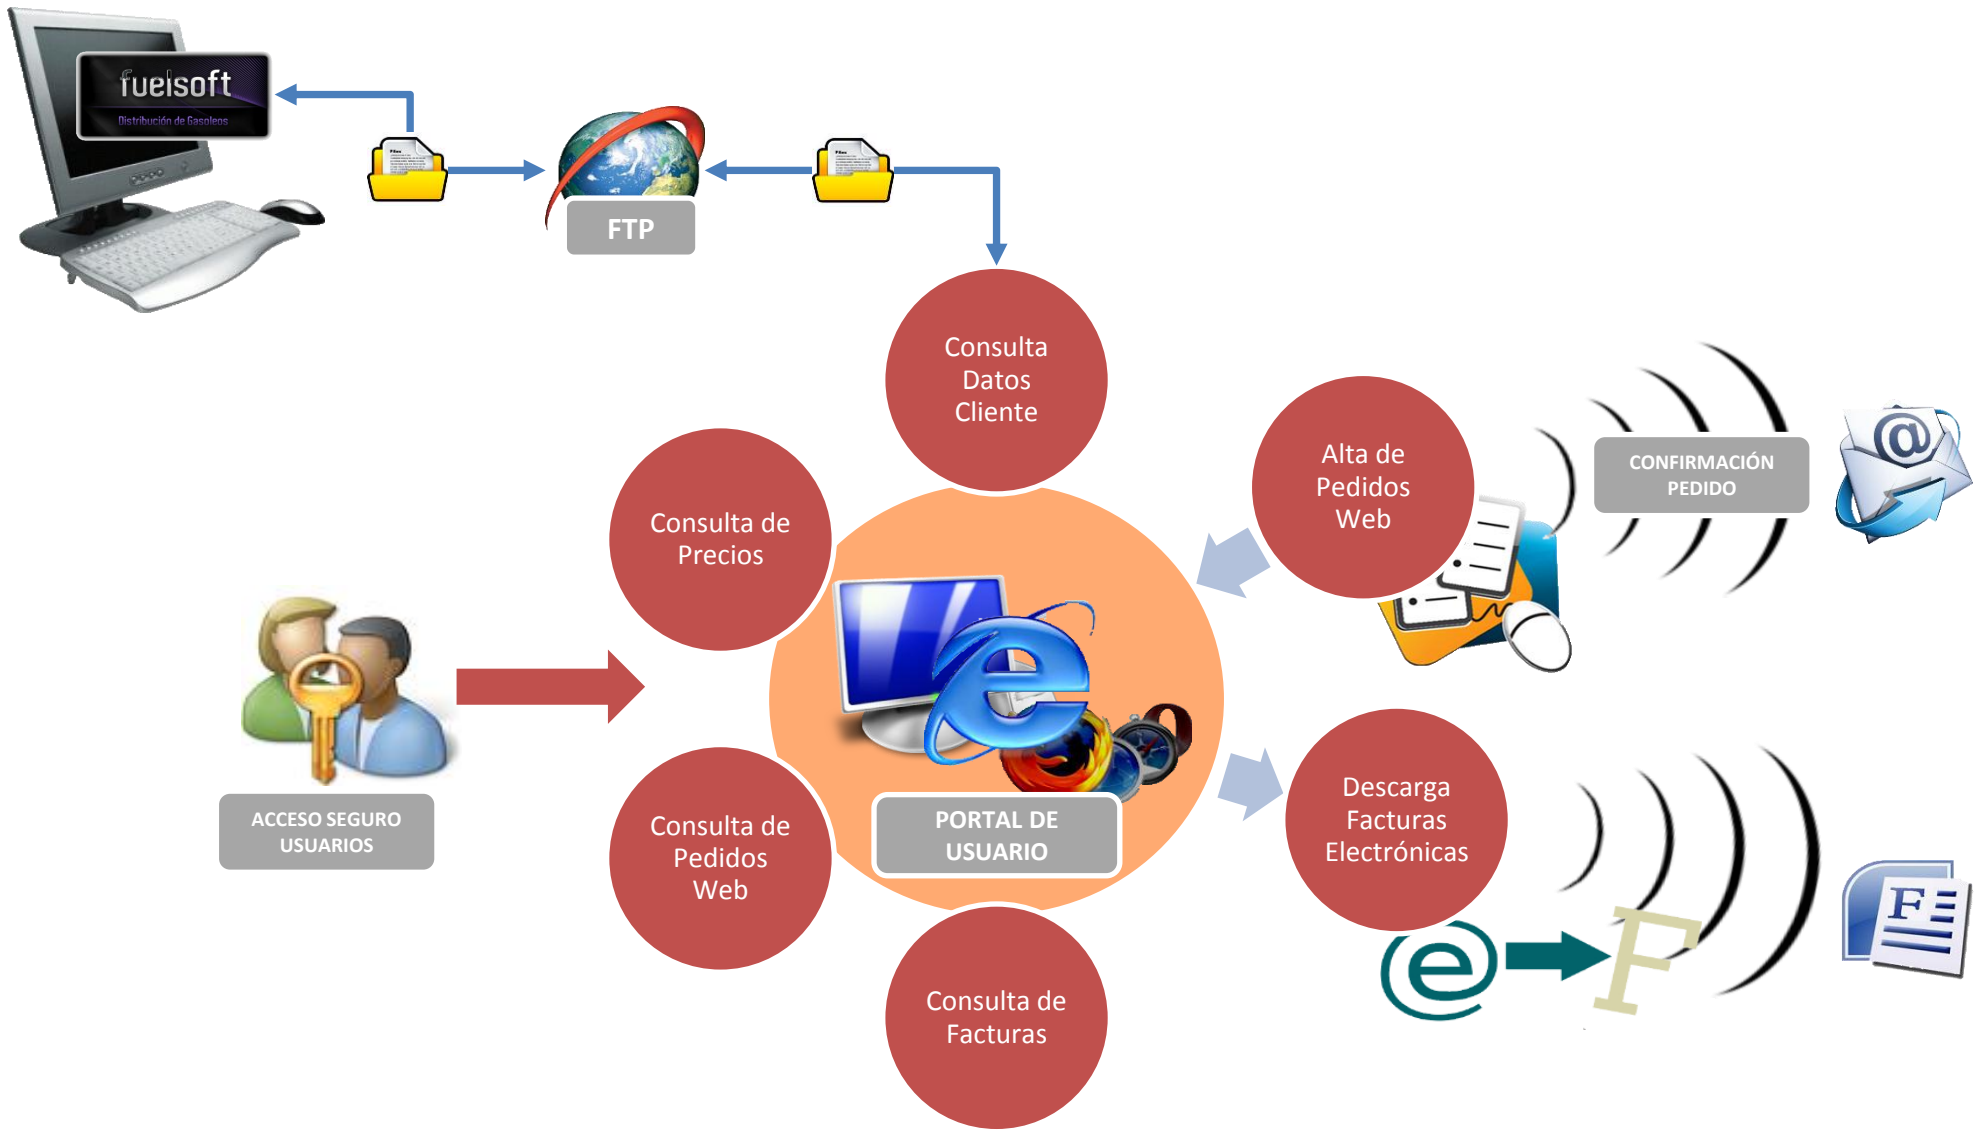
fuelsoft
Distribución de Gasoleos

FTP

Consulta Datos Cliente

Consulta de Precios

Alta de Pedidos Web

CONFIRMACIÓN PEDIDO

ACCESO SEGURO USUARIOS

PORTAL DE USUARIO

Consulta de Pedidos Web

Descarga Facturas Electrónicas

Consulta de Facturas